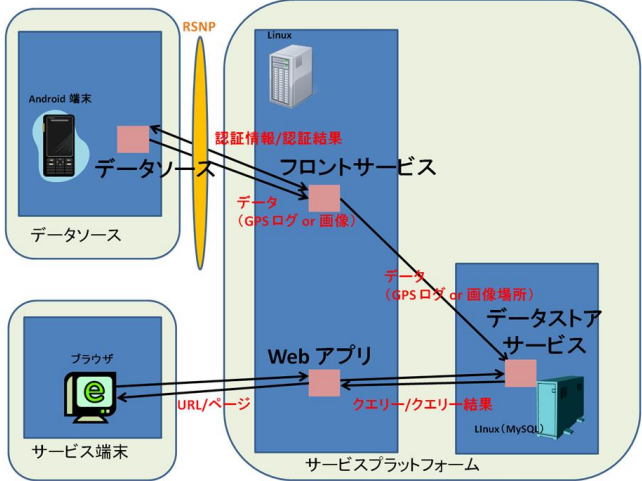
RSNP

Linux

Android 端末

認証情報/認証結果

データソース

フロントサービス

データ
（GPSログ or 画像）

データソース

データ
（GPSログ or 画像場所）

データストア
サービス

ブラウザ

Web アプリ

URL/ページ

クエリー/クエリー結果

LInux（MySQL）

サービス端末

サービスプラットフォーム